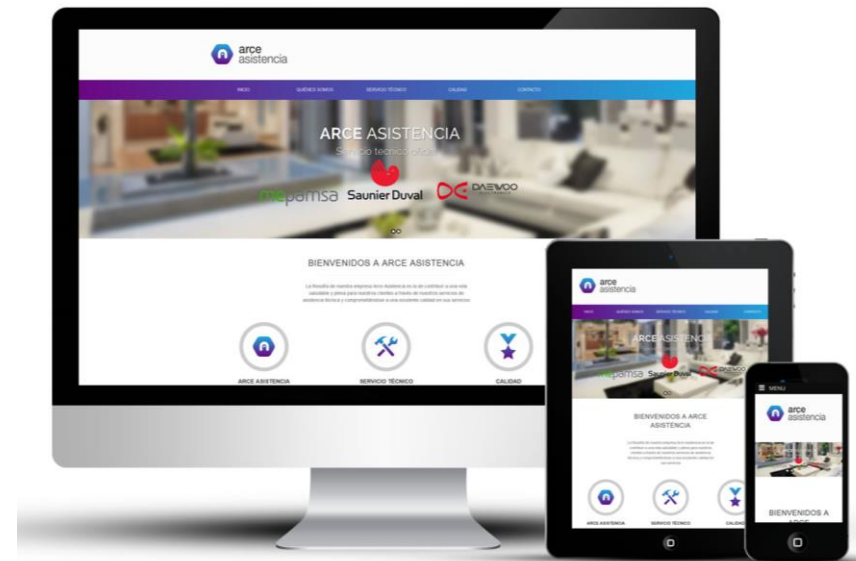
arce asistencia

INICIO QUIÉNES SOMOS SERVICIO TÉCNICO CALIDAD CONTACTO

ARCE ASISTENCIA
S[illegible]cio técnico oficial

mepamsa Saunier Duval DAEWOO

BIENVENIDOS A ARCE ASISTENCIA

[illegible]

ARCE ASISTENCIA SERVICIO TÉCNICO CALIDAD

arce asistencia

ARCE ASISTENCIA

mepamsa Saunier Duval

BIENVENIDOS A ARCE ASISTENCIA

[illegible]

ARCE ASISTENCIA SERVICIO TÉCNICO CALIDAD

MENU

arce asistencia

BIENVENIDOS A ARCE